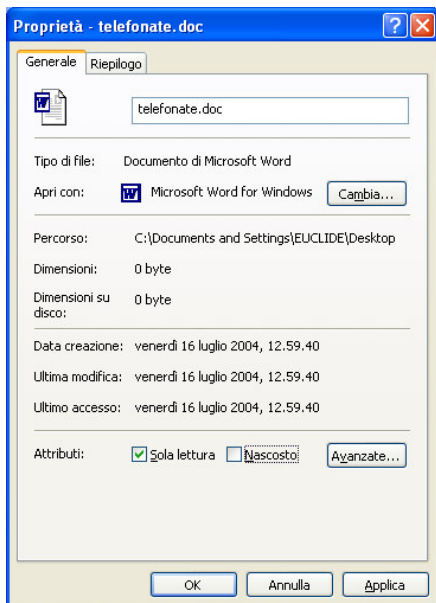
Proprietà - telefonate.doc

?

X

Generale

Riepilogo

telefonate.doc

Tipo di file: Documento di Microsoft Word

Apri con: Microsoft Word for Windows

Cambia...

Percorso: C:\Documents and Settings\EUCLIDE\Desktop

Dimensioni: 0 byte

Dimensioni su disco: 0 byte

Data creazione: venerdì 16 luglio 2004, 12.59.40

Ultima modifica: venerdì 16 luglio 2004, 12.59.40

Ultimo accesso: venerdì 16 luglio 2004, 12.59.40

Attributi: Sola lettura Nascosto Avanzate...

OK Annulla Applica